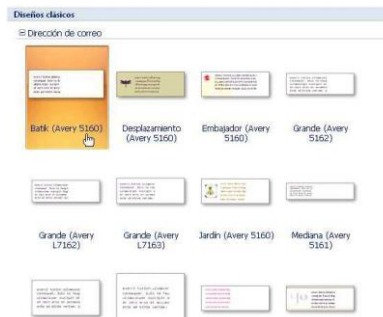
Diseños clásicos

⊟ Dirección de correo

Batik (Avery 5160)

Desplazamiento (Avery 5160)

Embajador (Avery 5160)

Grande (Avery 5162)

Grande (Avery L7162)

Grande (Avery L7163)

Jardín (Avery 5160)

Mediana (Avery 5161)